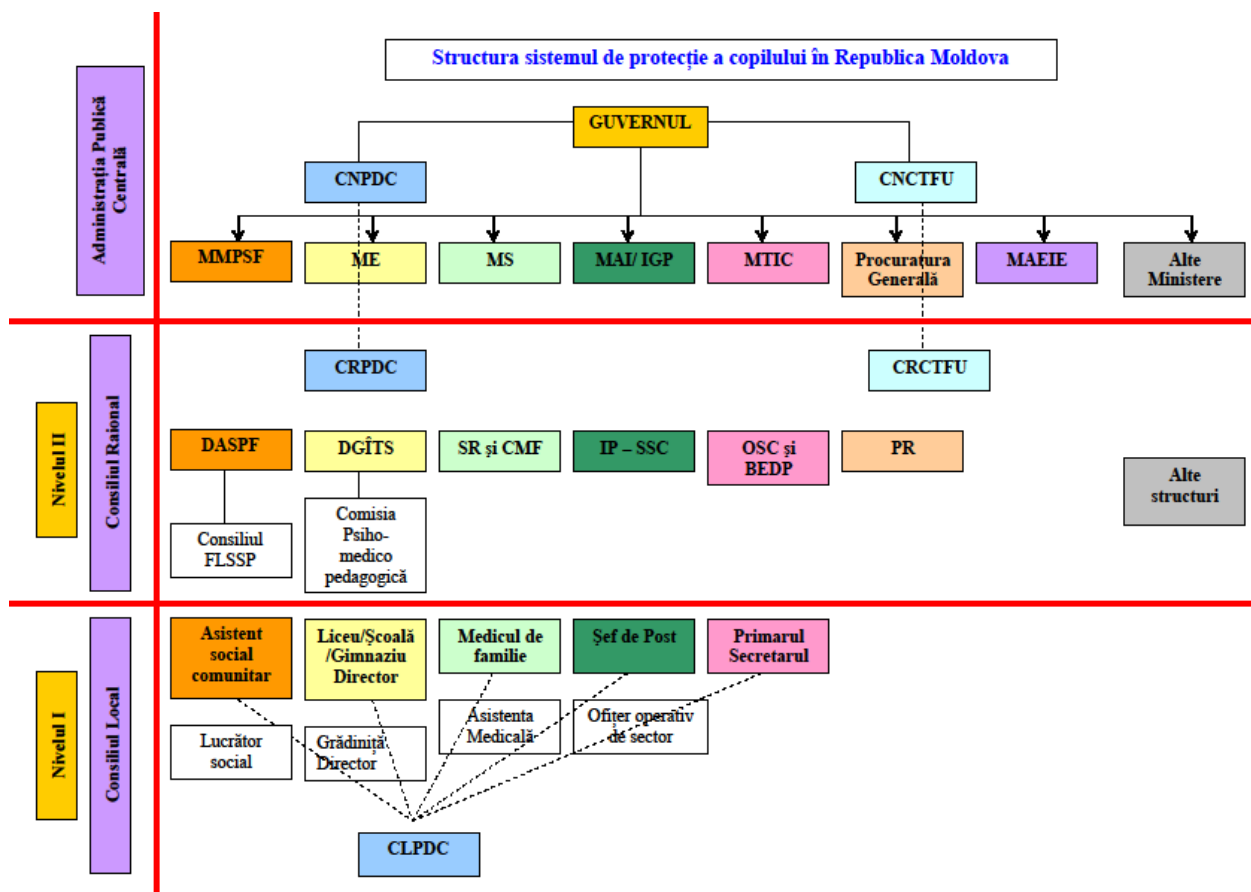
Structura sistemul de protecție a copilului în Republica Moldova

Administrația Publică Centrală

GUVERNUL

CNPDC

CNCTFU

MMPSF

ME

MS

MAI/ IGP

MTIC

Procuratura Generală

MAEIE

Alte Ministere

Nivelul II

Consiliul Raional

CRPDC

CRCTFU

DASPF

DGÎTS

SR și CMF

IP – SSC

OSC și BEDP

PR

Alte structuri

Consiliul FLSSP

Comisia Psiho-medico pedagogică

Nivelul I

Consiliul Local

Asistent social comunitar

Liceu/Școală /Gimnaziu Director

Medicul de familie

Șef de Post

Primarul Secretarul

Lucrător social

Grădiniță Director

Asistenta Medicală

Ofițer operativ de sector

CLPDC